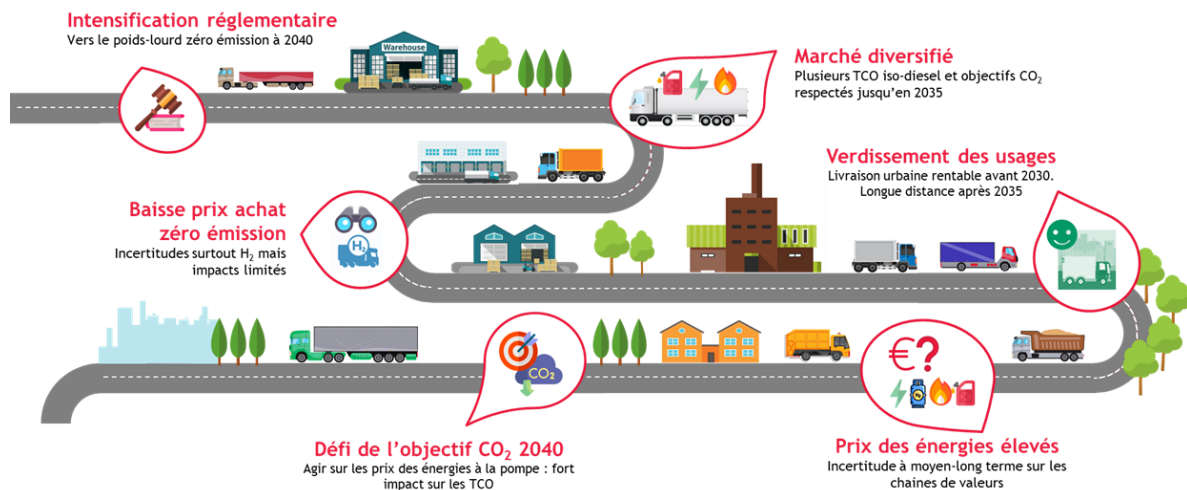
Intensification réglementaire
Vers le poids-lourd zéro émission à 2040

Warehouse

Marché diversifié
Plusieurs TCO iso-diesel et objectifs $CO_2$ respectés jusqu'en 2035

Verdissement des usages
Livraison urbaine rentable avant 2030.
Longue distance après 2035

Baisse prix achat zéro émission
Incertitudes surtout $H_2$ mais impacts limités

$H_2$

$CO_2$

€?

Défi de l'objectif $CO_2$ 2040
Agir sur les prix des énergies à la pompe : fort impact sur les TCO

Prix des énergies élevés
Incertitude à moyen-long terme sur les chaines de valeurs